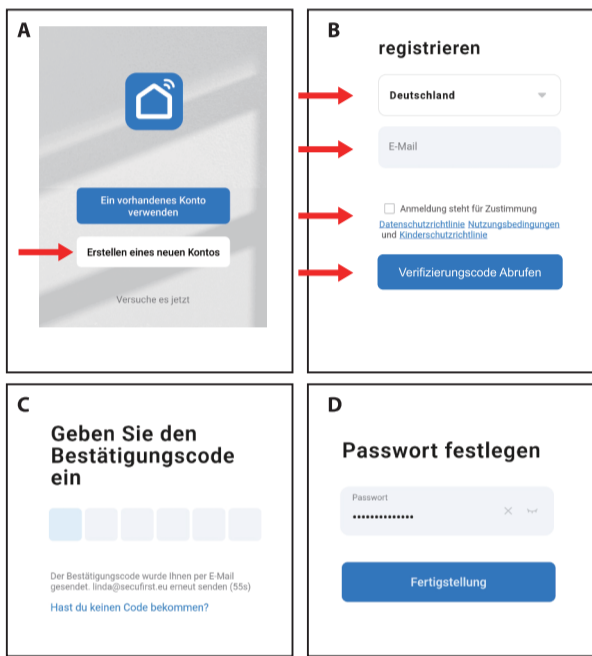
A

Ein vorhandenes Konto verwenden

Erstellen eines neuen Kontos

Versuche es jetzt

B

registrieren

Deutschland

E-Mail

Anmeldung steht für Zustimmung Datenschutzrichtlinie Nutzungsbedingungen und Kinderschutzrichtlinie

Verifizierungscode Abrufen

C

Geben Sie den Bestätigungscode ein

Der Bestätigungscode wurde Ihnen per E-Mail gesendet. linda@secufirst.eu erneut senden (55s)

Hast du keinen Code bekommen?

D

Passwort festlegen

Passwort

••••••••••••••

Fertigstellung